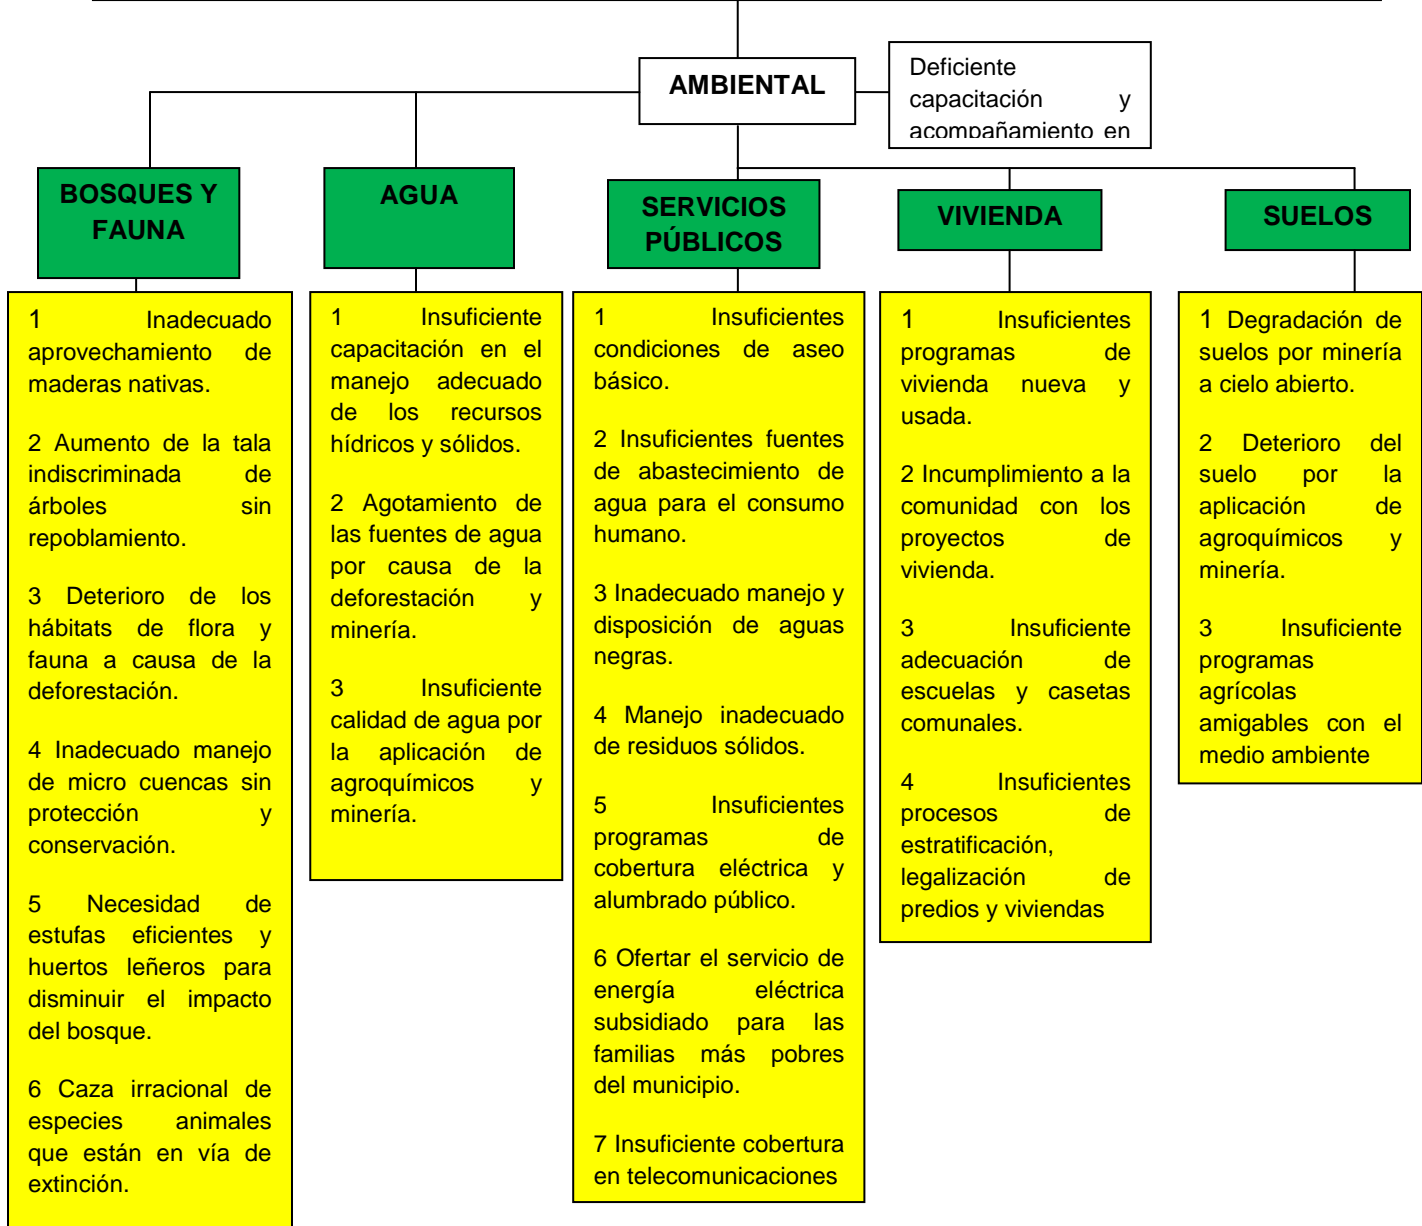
AMBIENTAL

Deficiente capacitación y acompañamiento en

BOSQUES Y FAUNA

1 Inadecuado aprovechamiento de maderas nativas.

2 Aumento de la tala indiscriminada de árboles sin repoblamiento.

3 Deterioro de los hábitats de flora y fauna a causa de la deforestación.

4 Inadecuado manejo de micro cuencas sin protección y conservación.

5 Necesidad de estufas eficientes y huertos leñeros para disminuir el impacto del bosque.

6 Caza irracional de especies animales que están en vía de extinción.

AGUA

1 Insuficiente capacitación en el manejo adecuado de los recursos hídricos y sólidos.

2 Agotamiento de las fuentes de agua por causa de la deforestación y minería.

3 Insuficiente calidad de agua por la aplicación de agroquímicos y minería.

SERVICIOS PÚBLICOS

1 Insuficientes condiciones de aseo básico.

2 Insuficientes fuentes de abastecimiento de agua para el consumo humano.

3 Inadecuado manejo y disposición de aguas negras.

4 Manejo inadecuado de residuos sólidos.

5 Insuficientes programas de cobertura eléctrica y alumbrado público.

6 Ofertar el servicio de energía eléctrica subsidiado para las familias más pobres del municipio.

7 Insuficiente cobertura en telecomunicaciones

VIVIENDA

1 Insuficientes programas de vivienda nueva y usada.

2 Incumplimiento a la comunidad con los proyectos de vivienda.

3 Insuficiente adecuación de escuelas y casetas comunales.

4 Insuficientes procesos de estratificación, legalización de predios y viviendas

SUELOS

1 Degradación de suelos por minería a cielo abierto.

2 Deterioro del suelo por la aplicación de agroquímicos y minería.

3 Insuficiente programas agrícolas amigables con el medio ambiente